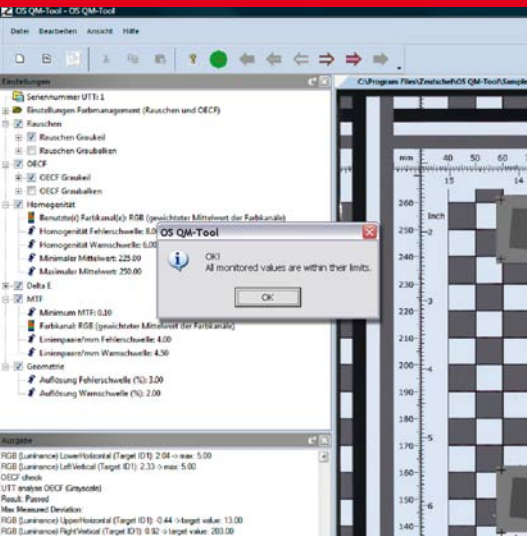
OS QM-Tool - OS QM-Tool

Datei Bearbeiten Ansicht Hilfe

Einstellungen

Seriennummer UTT: 1
Einstellungen Farbmanagement (Rauschen und OECF)
Rauschen
Rauschen Graukeil
Rauschen Graubalken
OECF
OECF Graukeil
OECF Graubalken
Homogenität
Benutzte(r) Farbkanal(e): RGB (gewichteter Mittelwert der Farbkanäle)
Homogenität Fehlerschwelle: 8.0
Homogenität Warnschwelle: 6.00
Minimaler Mittelwert: 225.00
Maximaler Mittelwert: 250.00
Delta E
MTF
Minimum MTF: 0.10
Farbkanal: RGB (gewichteter Mittelwert der Farbkanäle)
Linienpaare/mm Fehlerschwelle: 4.00
Linienpaare/mm Warnschwelle: 4.50
Geometrie
Auflösung Fehlerschwelle (%): 3.00
Auflösung Warnschwelle (%): 2.00

Ausgabe
RGB (Luminance) LowerHorizontal (Target ID1): 2.04 -> max: 5.00
RGB (Luminance) LeftVertical (Target ID1): 2.33 -> max: 5.00
OECF check
UTT analyse OECF (Grayscale)
Result: Passed
Max Measured Deviation:
RGB (Luminance) UpperHorizontal (Target ID1): -0.44 -> target value: 13.00
RGB (Luminance) RightVertical (Target ID1): 0.92 -> target value: 203.00

C:\Program Files\Zeutschel\OS QM-Tool\Sample

mm 40 50 60 70
15 14
260 250 240 230 220 210 200 190 180 170 160 150 140
Inch
10 9 8 7 6 5
1 2 3 4

OS QM-Tool
OK!
All monitored values are within their limits.
OK